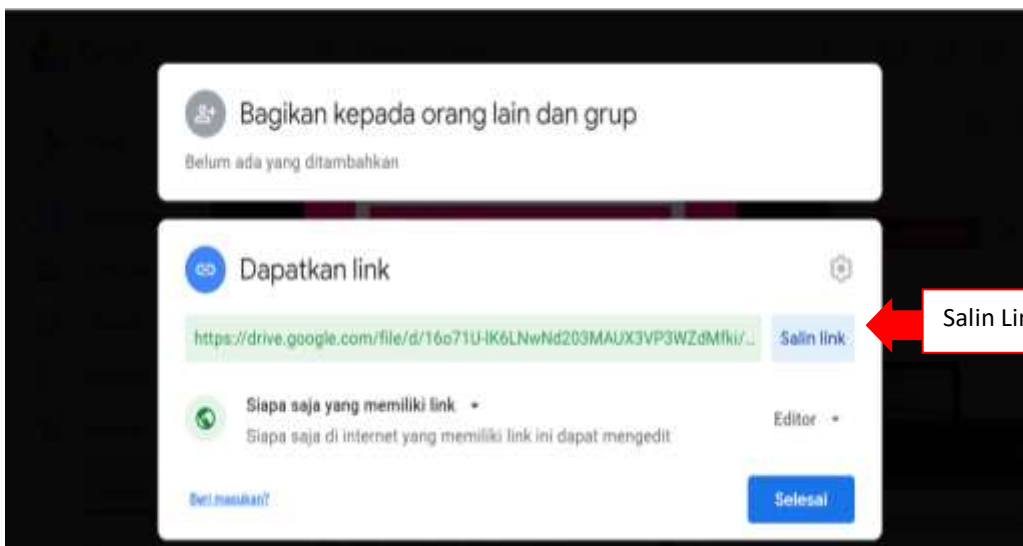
Bagikan kepada orang lain dan grup

Belum ada yang ditambahkan

Dapatkan link

https://drive.google.com/file/d/16o71U-IK6LNwNd203MAUX3VP3WZdMfki/...

Salin link

Salin Lin

Siapa saja yang memiliki link

Siapa saja di internet yang memiliki link ini dapat mengedit

Editor

Beri masukan?

Selesai